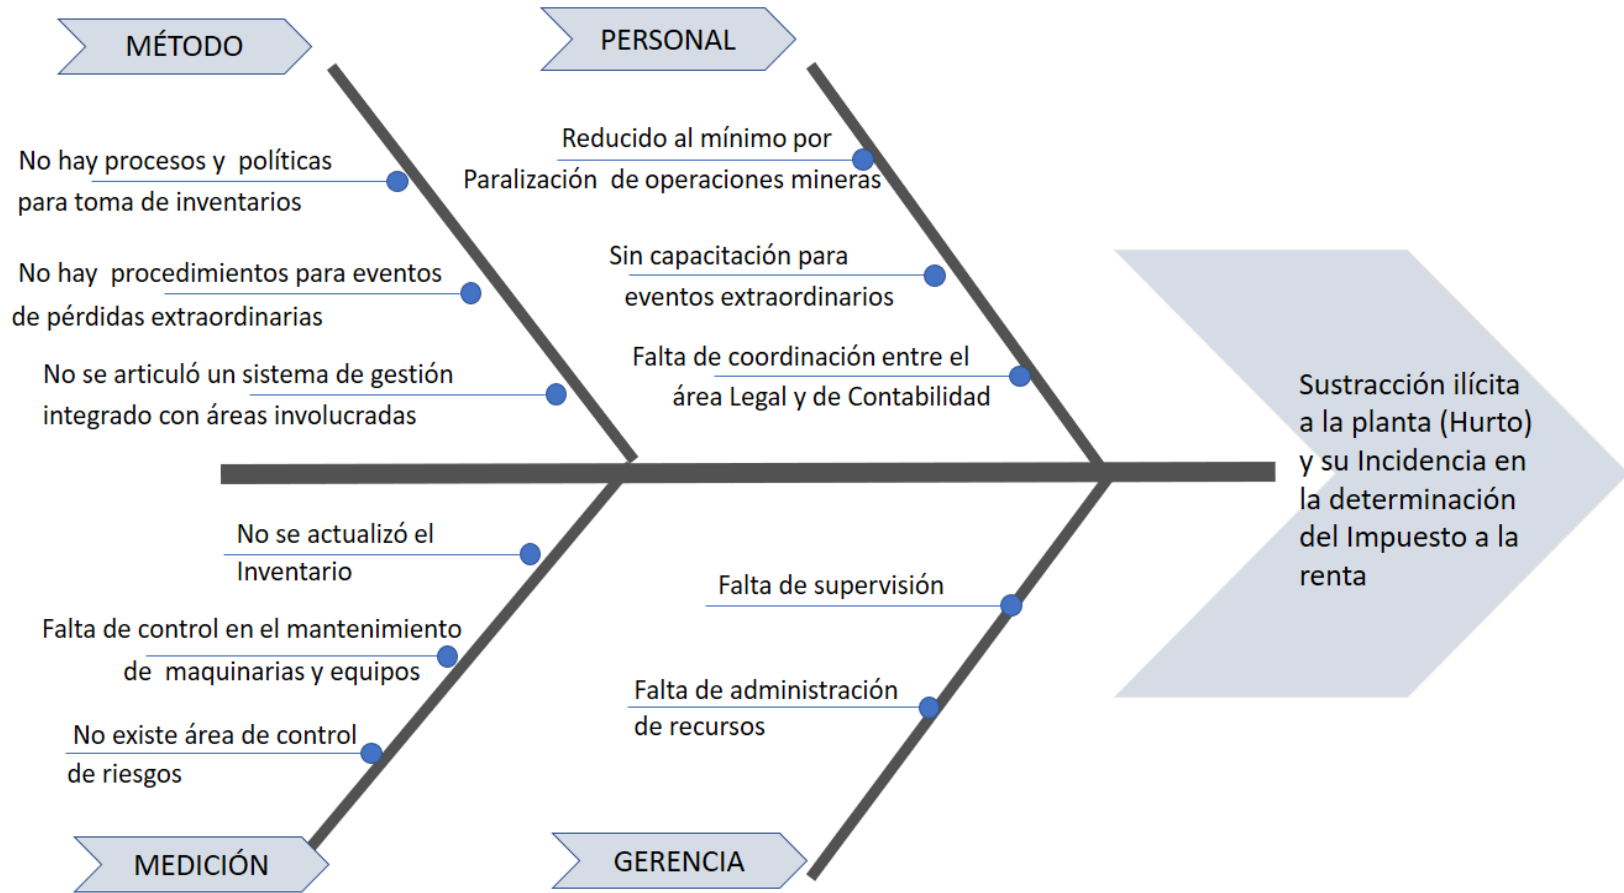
MÉTODO

PERSONAL

No hay procesos y políticas para toma de inventarios

No hay procedimientos para eventos de pérdidas extraordinarias

No se articuló un sistema de gestión integrado con áreas involucradas

Reducido al mínimo por Paralización de operaciones mineras

Sin capacitación para eventos extraordinarios

Falta de coordinación entre el área Legal y de Contabilidad

Sustracción ilícita a la planta (Hurto) y su Incidencia en la determinación del Impuesto a la renta

No se actualizó el Inventario

Falta de control en el mantenimiento de maquinarias y equipos

No existe área de control de riesgos

Falta de supervisión

Falta de administración de recursos

MEDICIÓN

GERENCIA